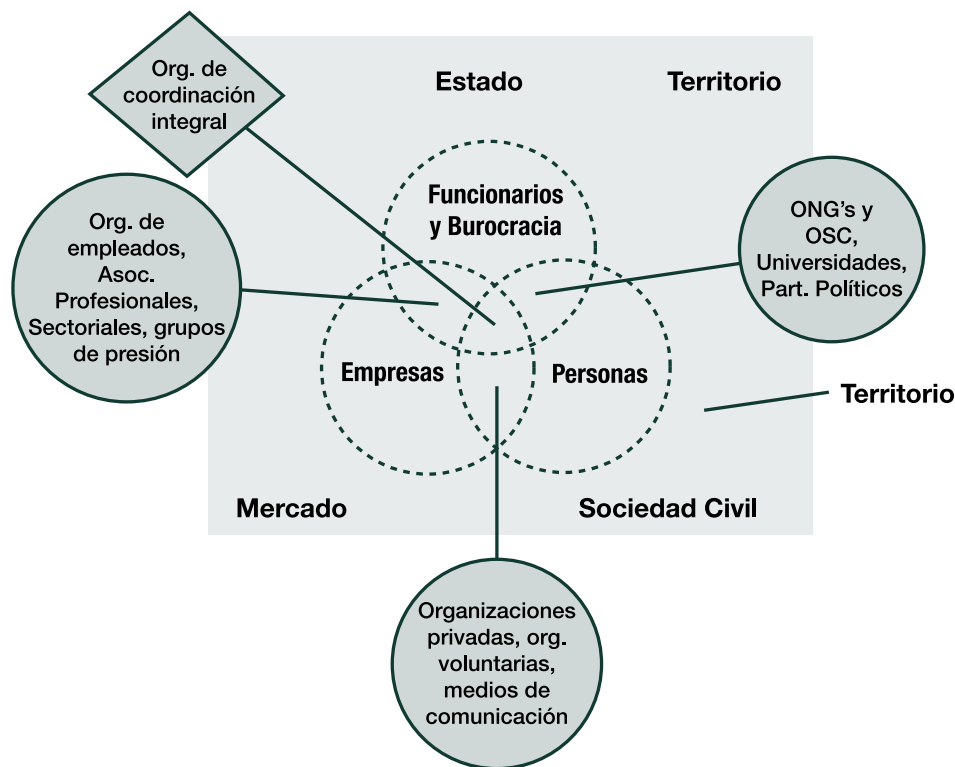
Org. de coordinación integral

Estado

Territorio

Org. de empleados, Asoc. Profesionales, Sectoriales, grupos de presión

Funcionarios y Burocracia

ONG's y OSC, Universidades, Part. Políticos

Empresas

Personas

Territorio

Mercado

Sociedad Civil

Organizaciones privadas, org. voluntarias, medios de comunicación